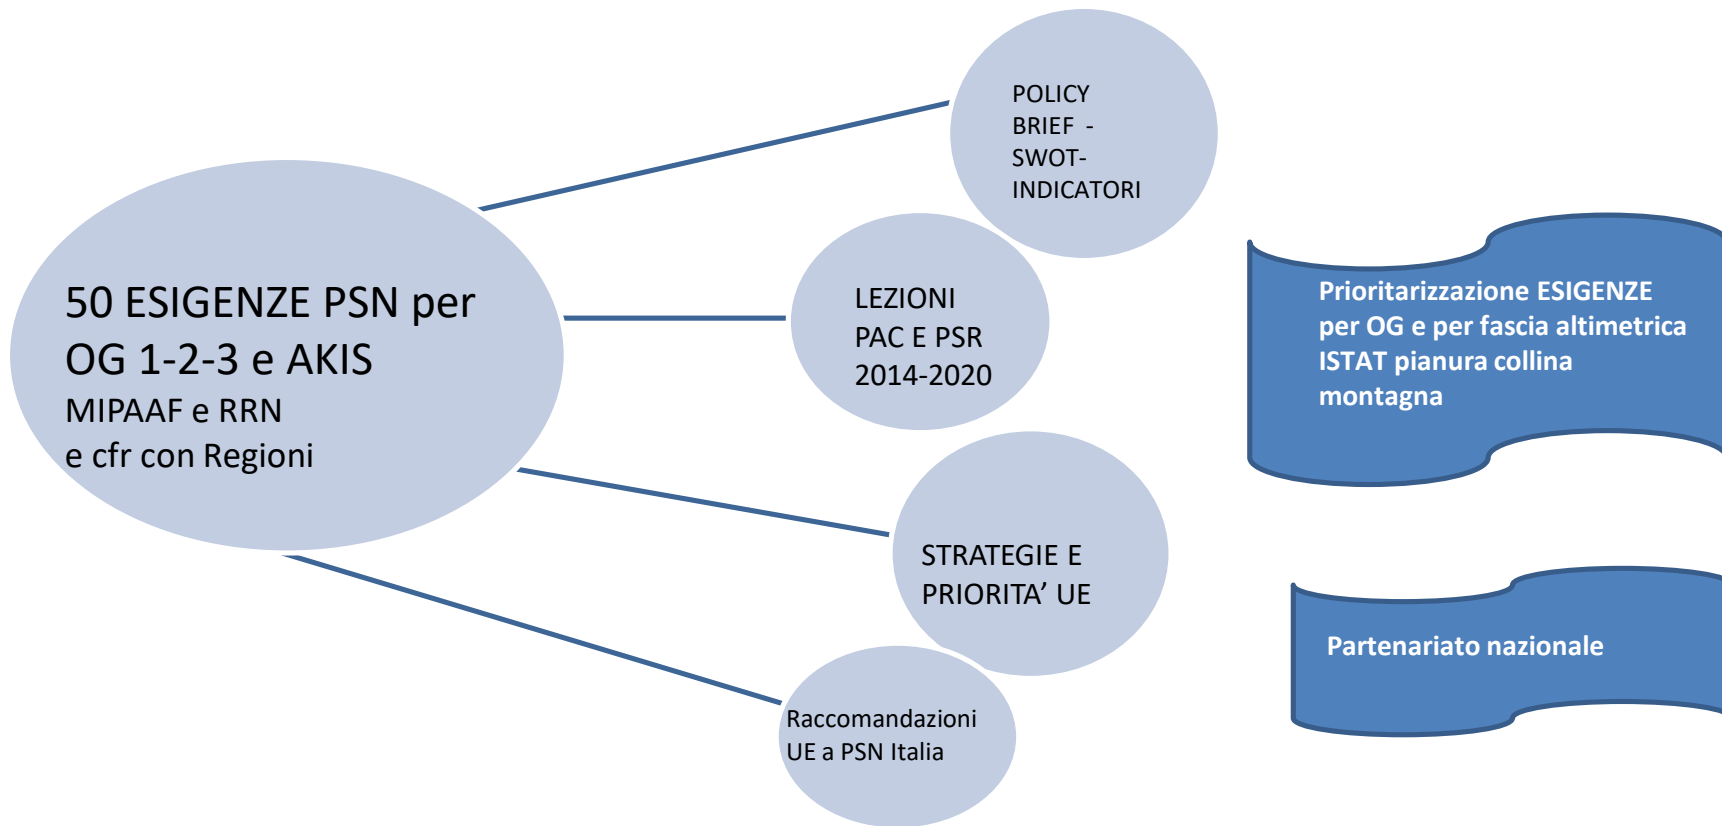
50 ESIGENZE PSN per OG 1-2-3 e AKIS
MIPAAF e RRN
e cfr con Regioni

POLICY BRIEF - SWOT- INDICATORI

LEZIONI PAC E PSR 2014-2020

STRATEGIE E PRIORITA' UE

Raccomandazioni UE a PSN Italia

Prioritarizzazione ESIGENZE per OG e per fascia altimetrica ISTAT pianura collina montagna

Partenariato nazionale